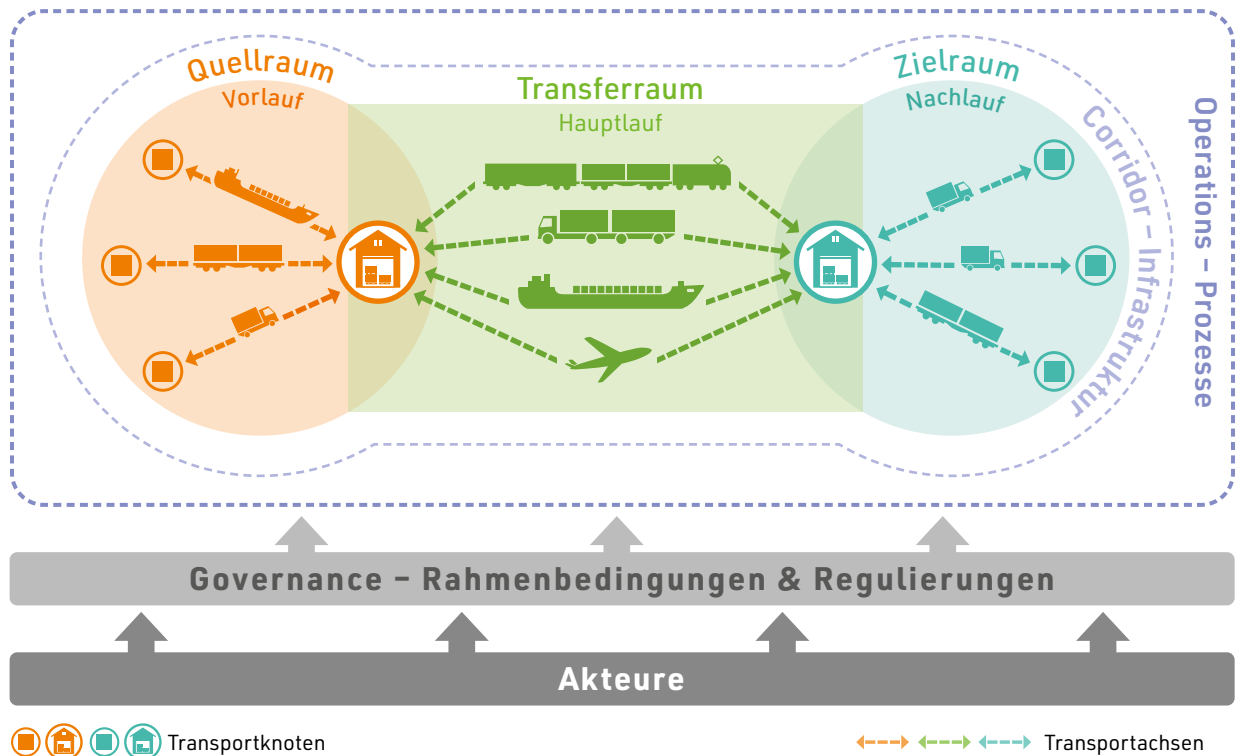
Quellraum
Vorlauf

Transferraum
Hauptlauf

Zielraum
Nachlauf

Corridor – Infrastruktur

Operations – Prozesse

Governance – Rahmenbedingungen & Regulierungen

Akteure

Transportknoten

Transportachsen